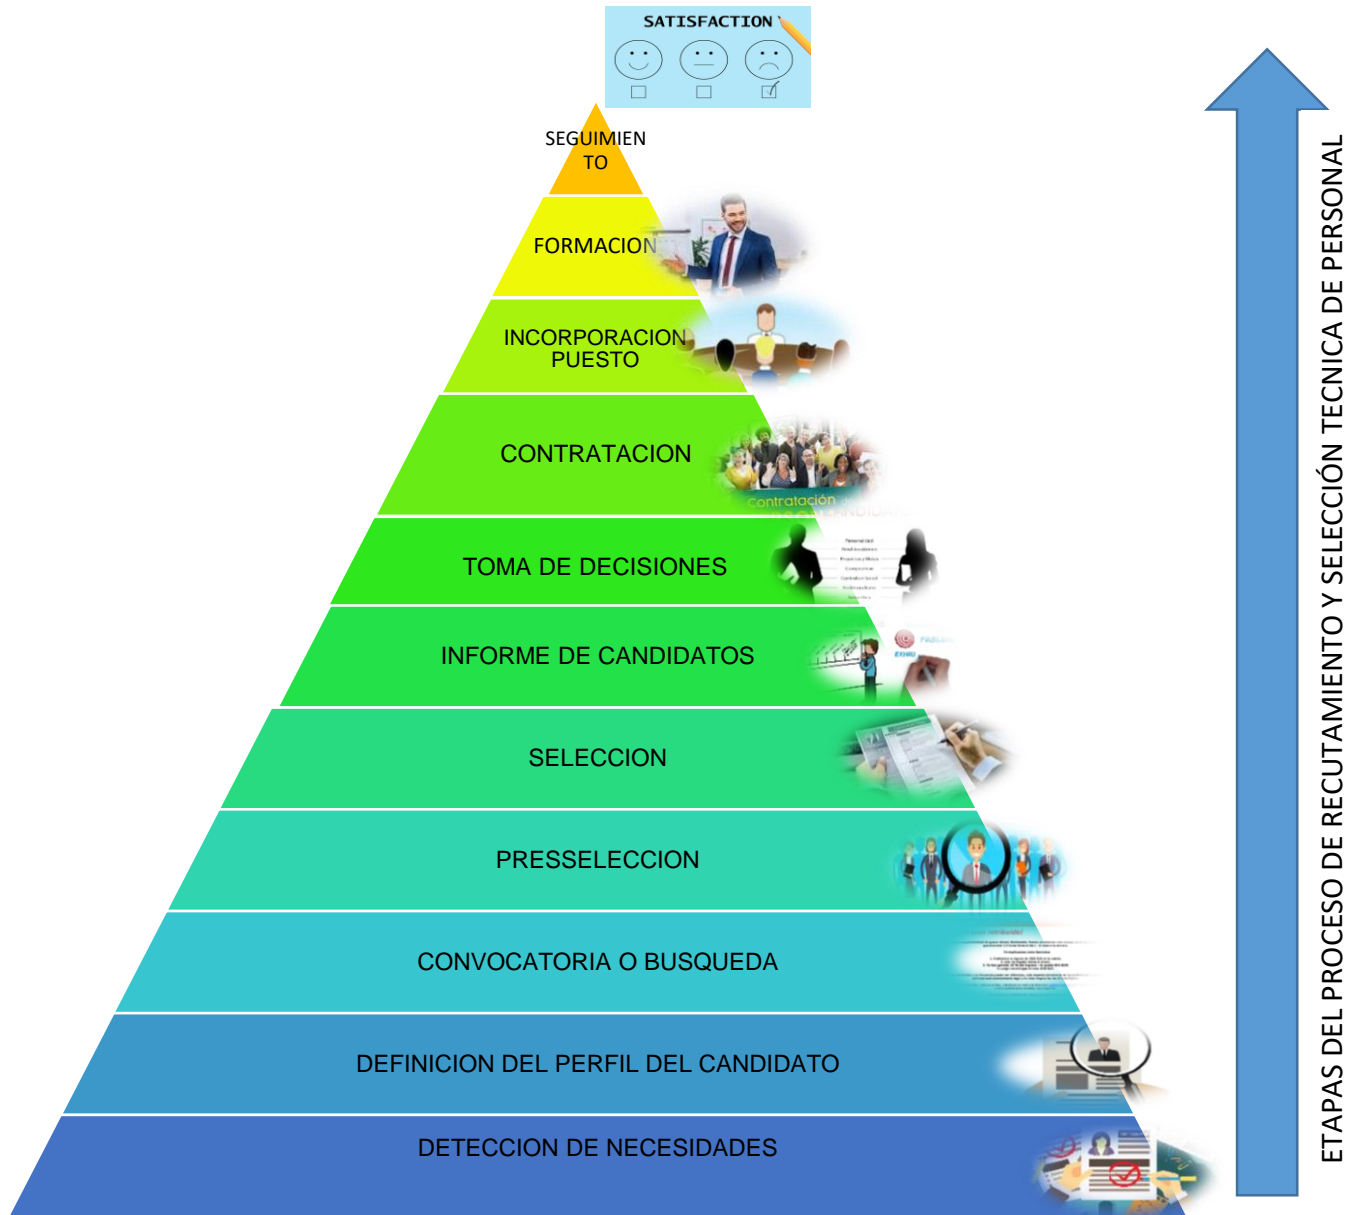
SATISFACTION

SEGUIMIENTO

FORMACION

INCORPORACION PUESTO

CONTRATACION

Contratación

TOMA DE DECISIONES

INFORME DE CANDIDATOS

SELECCION

PRESSELECCION

CONVOCATORIA O BUSQUEDA

DEFINICION DEL PERFIL DEL CANDIDATO

DETECCION DE NECESIDADES

ETAPAS DEL PROCESO DE RECUTAMIENTO Y SELECCIÓN TECNICA DE PERSONAL